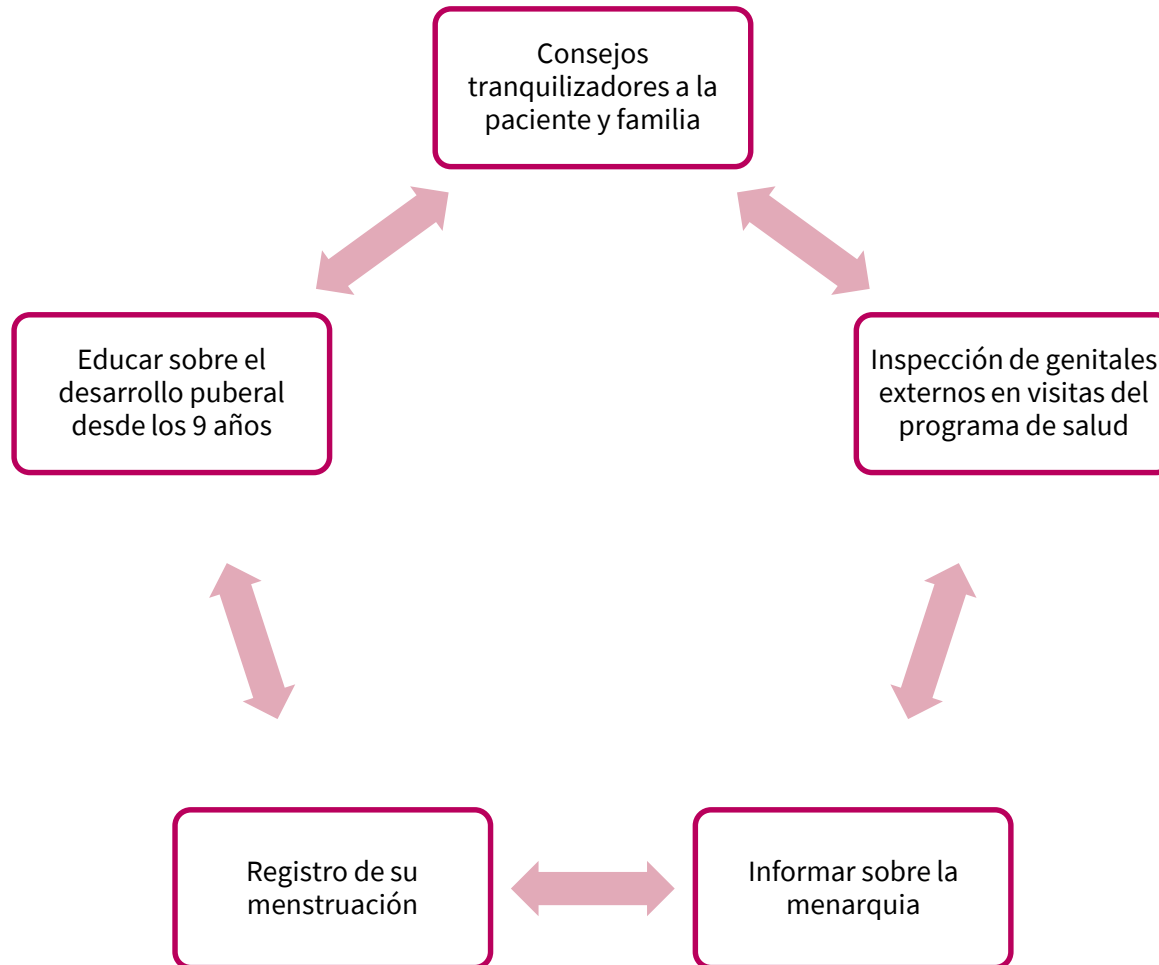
Consejos tranquilizadores a la paciente y familia

Educar sobre el desarrollo puberal desde los 9 años

Inspección de genitales externos en visitas del programa de salud

Registro de su menstruación

Informar sobre la menarquia